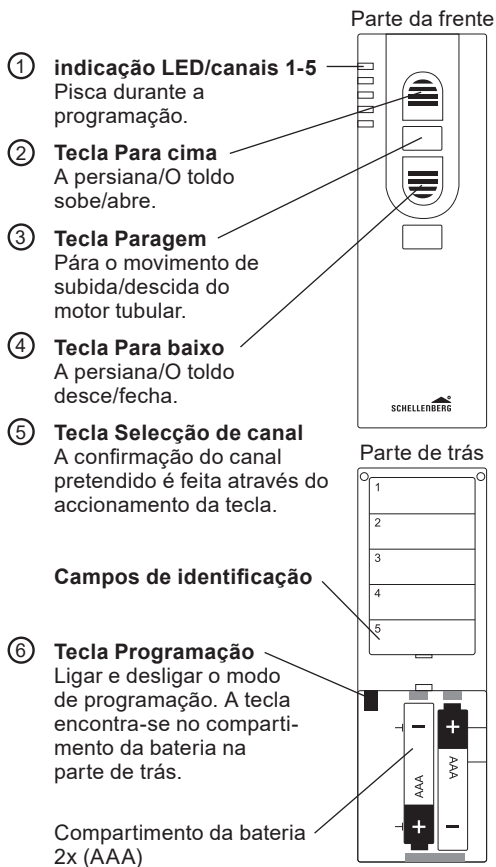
Parte da frente

① **indicação LED/canais 1-5**
Pisca durante a programação.

② **Tecla Para cima**
A persiana/O toldo sobe/abre.

③ **Tecla Paragem**
Pára o movimento de subida/descida do motor tubular.

④ **Tecla Para baixo**
A persiana/O toldo desce/fecha.

SCHELLENBERG

⑤ **Tecla Selecção de canal**
A confirmação do canal pretendido é feita através do accionamento da tecla.

Parte de trás

1
2
3
4
5

**Campos de identificação**

⑥ **Tecla Programação**
Ligar e desligar o modo de programação. A tecla encontra-se no compartimento da bateria na parte de trás.

$-$
$+$
AAA
AAA
$+$
$-$

Compartimento da bateria 2x (AAA)